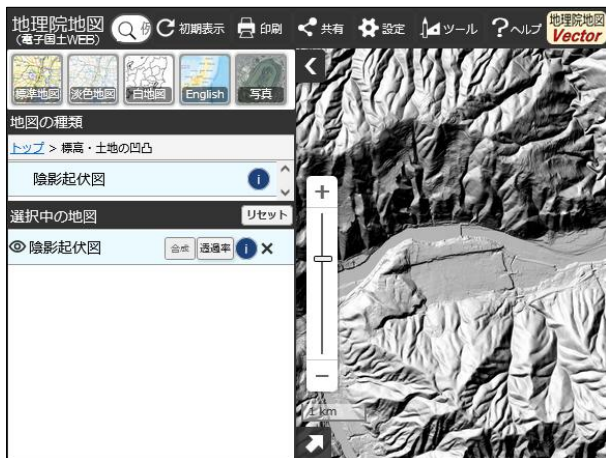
地理院地図
(電子国土WEB)

初期表示 印刷 共有 設定 ツール ヘルプ 地理院地図 Vector

標準地図 淡色地図 白地図 English 写真

地図の種類

トップ > 標高・土地の凹凸

陰影起伏図

選択中の地図 リセット

陰影起伏図 合成 透過率

+

−

1 km